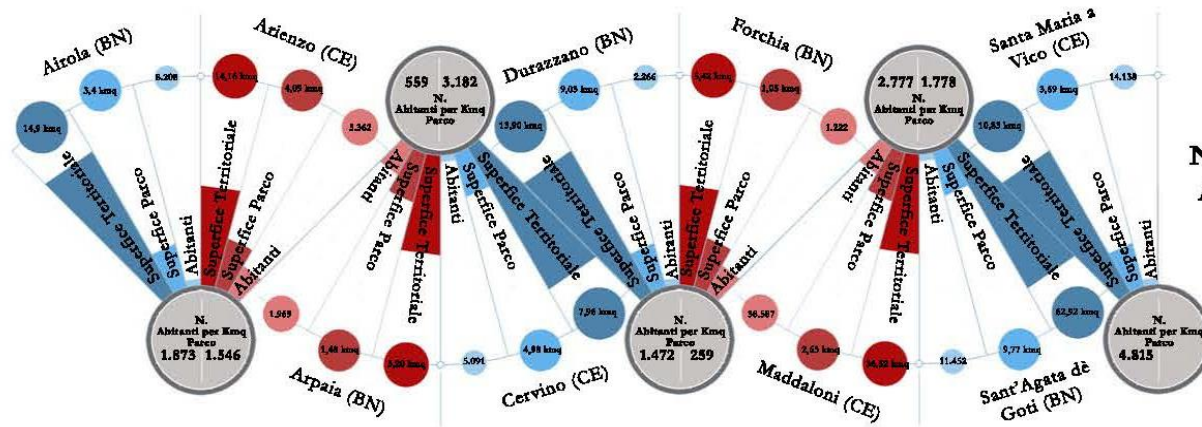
Airola (BN)

14,9 kmq
3,4 kmq
8.208
Superfice Territoriale
Superfice Parco
Abitanti

Arienzo (CE)

14,16 kmq
4,05 kmq
5.362
Superfice Territoriale
Superfice Parco
Abitanti

N. Abitanti per Kmq Parco
1.873 1.546

1.969
1,40 kmq
3,20 kmq
Arpaia (BN)

N. Abitanti per Kmq Parco
559 3.182

Abitanti
Superfice Parco
Superfice Territoriale

Durazzano (BN)

13,90 kmq
9,05 kmq
2.266
Superfice Territoriale
Superfice Parco
Abitanti

5.091
4,98 kmq
7,96 kmq
Cervino (CE)

Forchia (BN)

5,48 kmq
1,05 kmq
1.222
Superfice Territoriale
Superfice Parco
Abitanti

N. Abitanti per Kmq Parco
1.472 259

36.587
2,65 kmq
36,52 kmq
Maddaloni (CE)

N. Abitanti per Kmq Parco
2.777 1.778

Abitanti
Superfice Parco
Superfice Territoriale

Santa Maria a Vico (CE)

10,85 kmq
3,59 kmq
14.138
Superfice Territoriale
Superfice Parco
Abitanti

11.452
9,77 kmq
82,92 kmq
Sant'Agata dè Goti (BN)

N. Abitanti per Kmq Parco
4.815

N
A